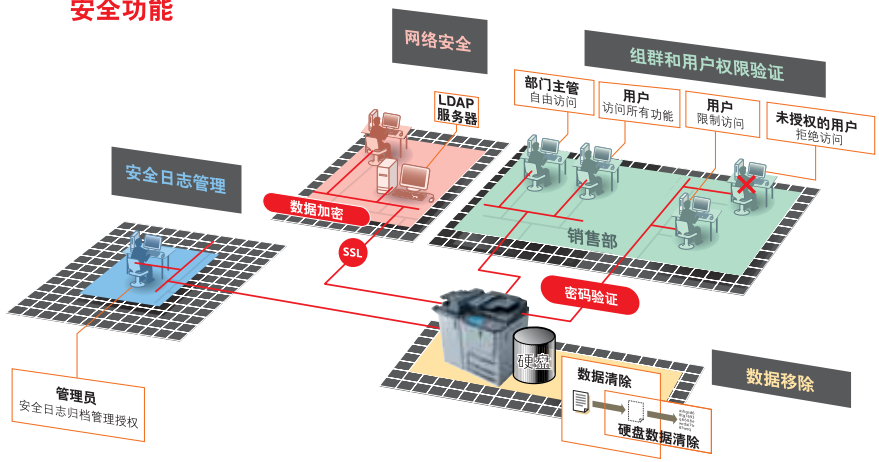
安全功能

网络安全

组群和用户权限验证

部门主管
自由访问

用户
访问所有功能

用户
限制访问

未授权的用户
拒绝访问

LDAP
服务器

安全日志管理

数据加密

销售部

SSL

密码验证

硬盘

管理员
安全日志归档管理授权

数据清除

数据移除

硬盘数据清除